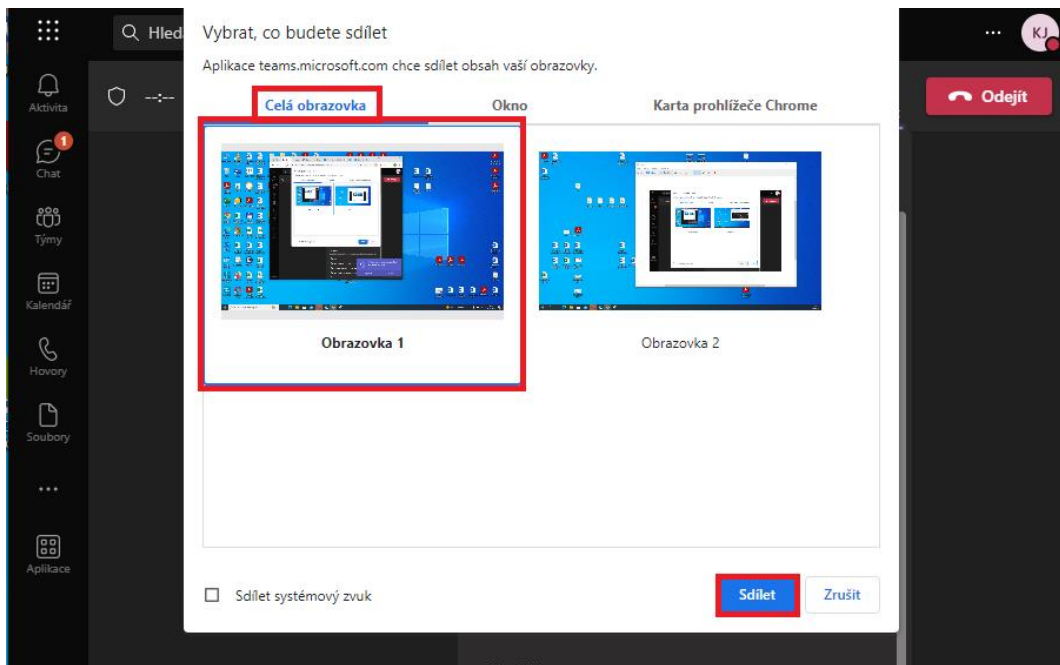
Hled

Aktivita

1

Chat

Týmy

Kalendář

Hovory

Soubory

...

Aplikace

--:--

...

KJ

Odejít

Vybrat, co budete sdílet

Aplikace teams.microsoft.com chce sdílet obsah vaší obrazovky.

Celá obrazovka

Okno

Karta prohlížeče Chrome

Obrazovka 1

Obrazovka 2

Sdílet systémový zvuk

Sdílet

Zrušit